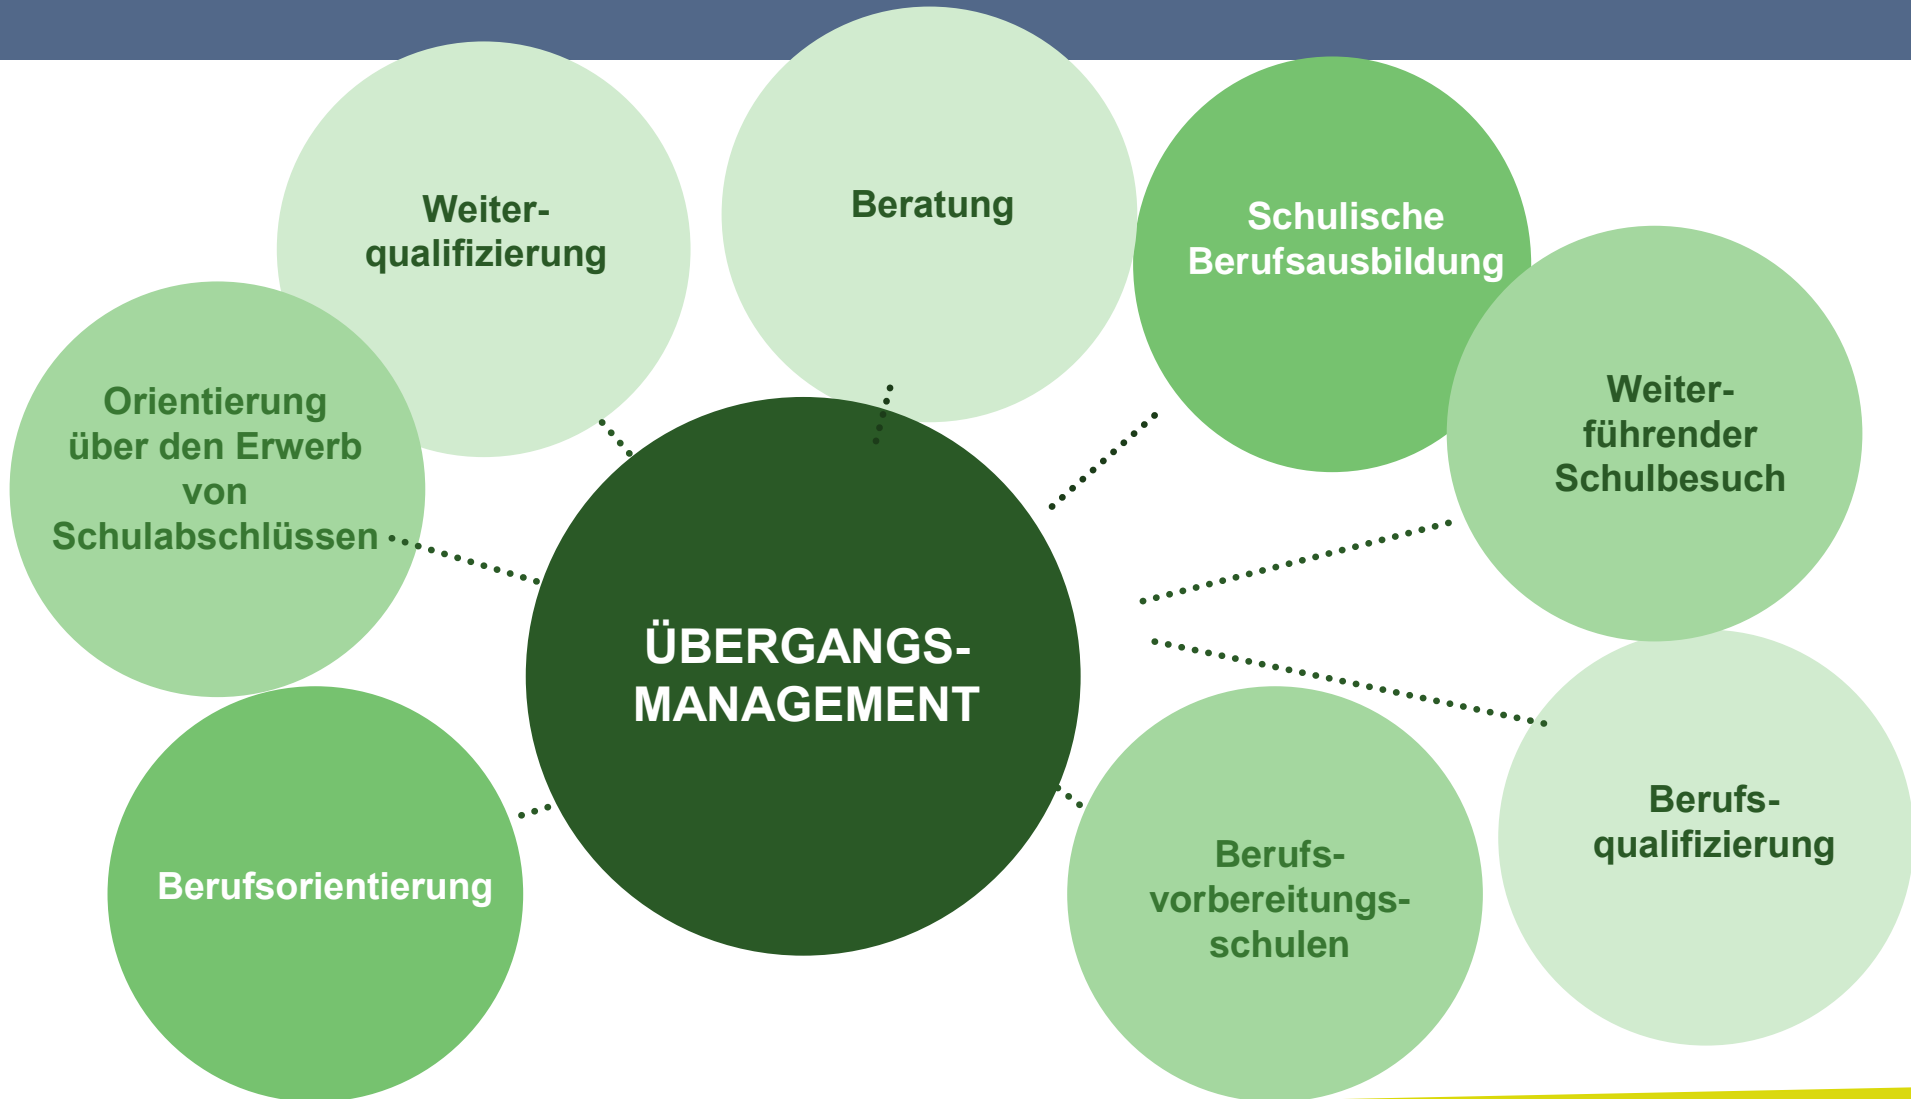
Weiterqualifizierung

Beratung

Schulische Berufsausbildung

Orientierung über den Erwerb von Schulabschlüssen

Weiterführender Schulbesuch

ÜBERGANGSMANAGEMENT

Berufsqualifizierung

Berufsorientierung

Berufsvorbereitungsschulen